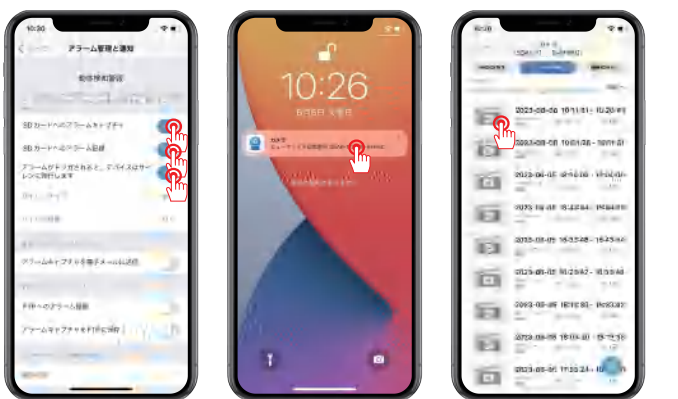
10:30

アラーム管理と通知

動体検知設定

SDカードへのアラームキャプチャ

SDカードへのアラーム記録

アラームがトリガされると、デバイスはサイレンに発行します

アラームキャプチャを電子メールに送信

FTPへのアラーム録画

アラームキャプチャをFTPに保存

10:26

9月5日 火曜日

2023-08-08 10:11:41 - 10:20:11

2023-08-08 10:01:38 - 10:01:51

2023-08-05 16:15:48 - 16:45:48

2023-08-05 16:13:48 - 16:43:48

2023-08-05 16:12:42 - 16:42:42

2023-08-05 16:10:48 - 16:10:58

2023-08-05 11:10:24 - 11:10:34